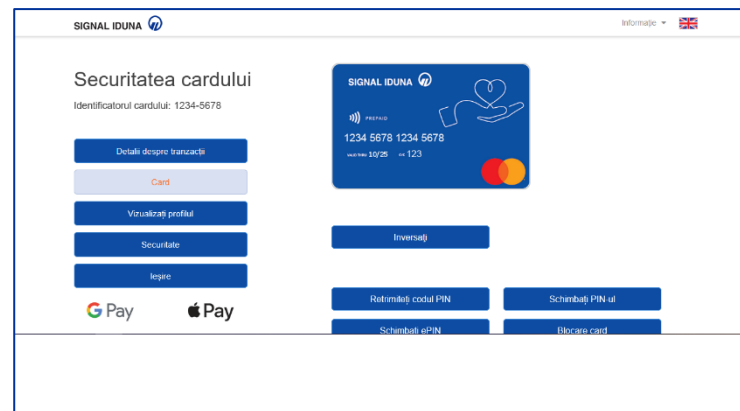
SIGNAL IDUNA

Informație

Securitatea cardului

Identificatorul cardului: 1234-5678

Detalii despre tranzacții

Card

Vizualizați profilul

Securitate

Ieșire

G Pay

Pay

SIGNAL IDUNA

PREPAID

1234 5678 1234 5678

VALID THRU 10/25 CVV 123

Inversați

Retrimiteți codul PIN

Schimbați PIN-ul

Schimbați ePIN

Blocare card